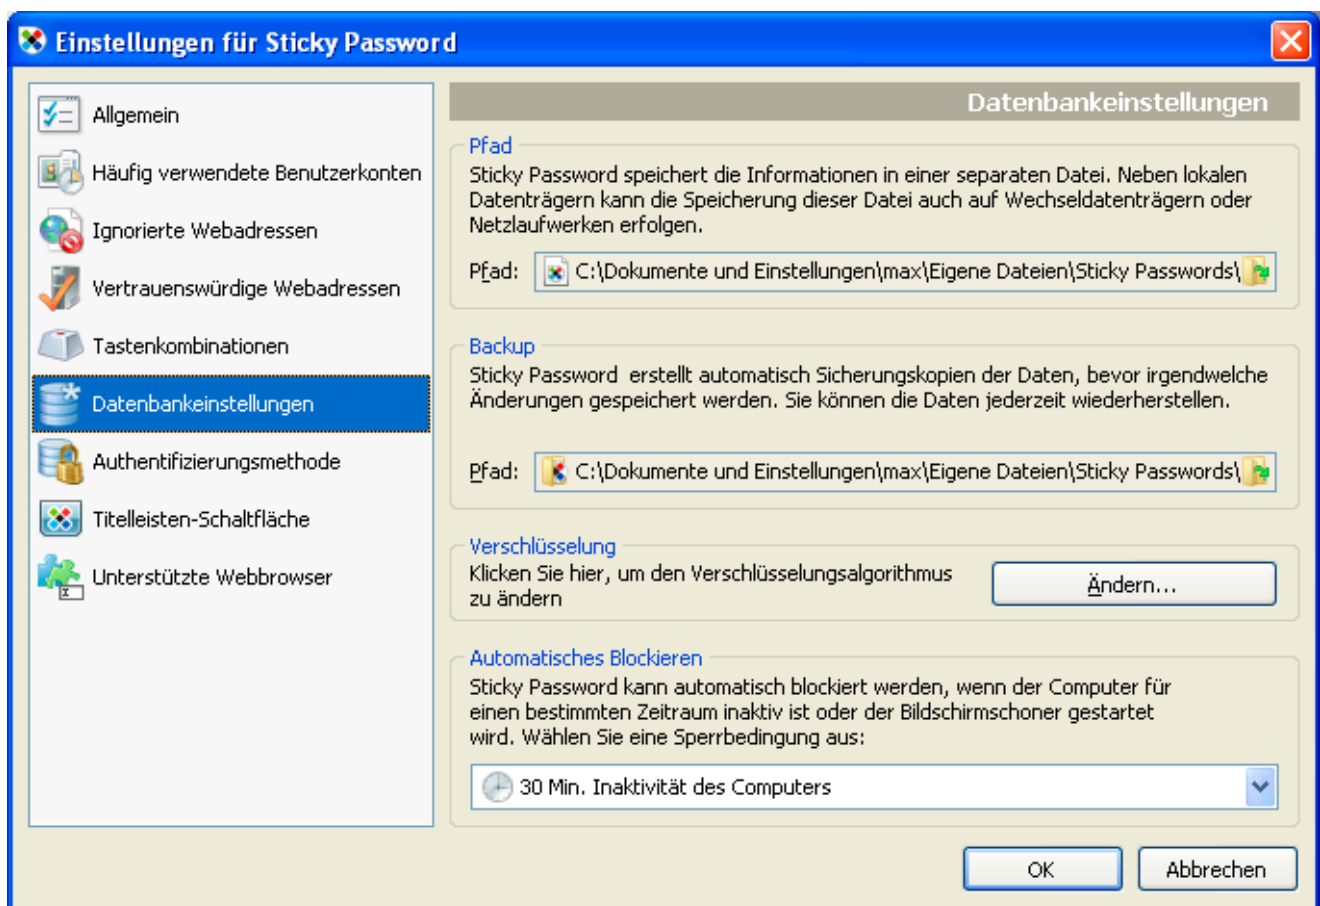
Einstellungen für Sticky Password

Allgemein
Häufig verwendete Benutzerkonten
Ignorierte Webadressen
Vertrauenswürdige Webadressen
Tastenkombinationen
Datenbankeinstellungen
Authentifizierungsmethode
Titelleisten-Schaltfläche
Unterstützte Webbrowser

Datenbankeinstellungen

Pfad
Sticky Password speichert die Informationen in einer separaten Datei. Neben lokalen Datenträgern kann die Speicherung dieser Datei auch auf Wechseldatenträgern oder Netzlaufwerken erfolgen.

Pfad: C:\Dokumente und Einstellungen\max\Eigene Dateien\Sticky Passwords\

Backup
Sticky Password erstellt automatisch Sicherungskopien der Daten, bevor irgendwelche Änderungen gespeichert werden. Sie können die Daten jederzeit wiederherstellen.

Pfad: C:\Dokumente und Einstellungen\max\Eigene Dateien\Sticky Passwords\

Verschlüsselung
Klicken Sie hier, um den Verschlüsselungsalgorithmus zu ändern

Ändern...

Automatisches Blockieren
Sticky Password kann automatisch blockiert werden, wenn der Computer für einen bestimmten Zeitraum inaktiv ist oder der Bildschirmschoner gestartet wird. Wählen Sie eine Sperrbedingung aus:

30 Min. Inaktivität des Computers

OK
Abbrechen